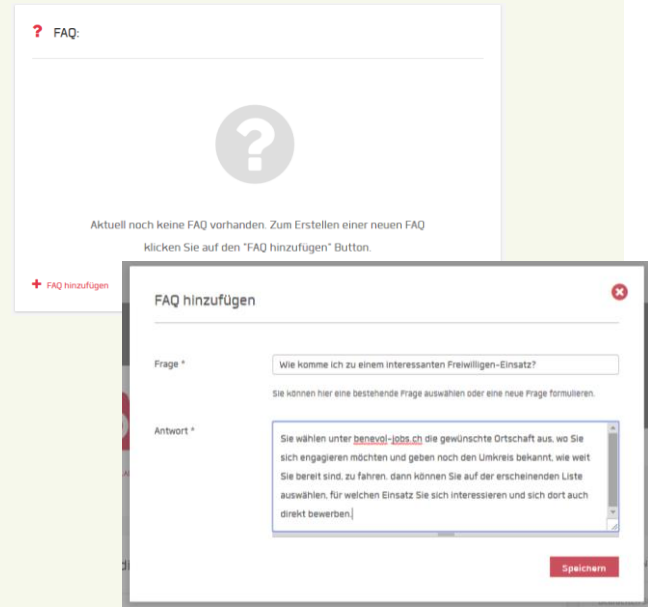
? FAQ:

?

Aktuell noch keine FAQ vorhanden. Zum Erstellen einer neuen FAQ klicken Sie auf den "FAQ hinzufügen" Button.

+ FAQ hinzufügen

FAQ hinzufügen

Frage *

Wie komme ich zu einem interessanten Freiwilligen-Einsatz?

Sie können hier eine bestehende Frage auswählen oder eine neue Frage formulieren.

Antwort *

Sie wählen unter benevol-jobs.ch die gewünschte Ortschaft aus, wo Sie sich engagieren möchten und geben noch den Umkreis bekannt, wie weit Sie bereit sind, zu fahren. dann können Sie auf der erscheinenden Liste auswählen, für welchen Einsatz Sie sich interessieren und sich dort auch direkt bewerben.

Speichern